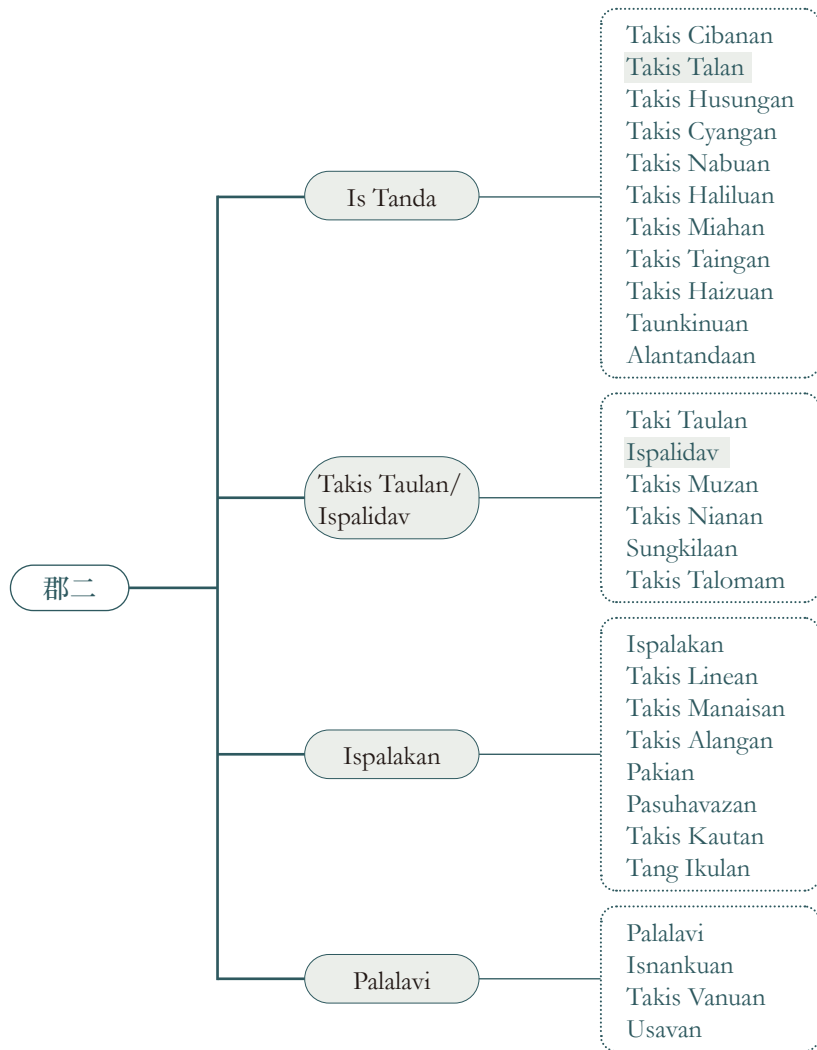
郡二

Is Tanda

Takis Cibanan
Takis Talan
Takis Husungan
Takis Cyangan
Takis Nabuan
Takis Haliluan
Takis Miahan
Takis Taingan
Takis Haizuan
Taunkinuan
Alantandaan

Takis Taulan/ Ispalidav

Taki Taulan
Ispalidav
Takis Muzan
Takis Nianan
Sungkilaan
Takis Talomam

Ispalakan

Ispalakan
Takis Linean
Takis Manaisan
Takis Alangan
Pakian
Pasuhavazan
Takis Kautan
Tang Ikulan

Palalavi

Palalavi
Isnankuan
Takis Vanuan
Usavan